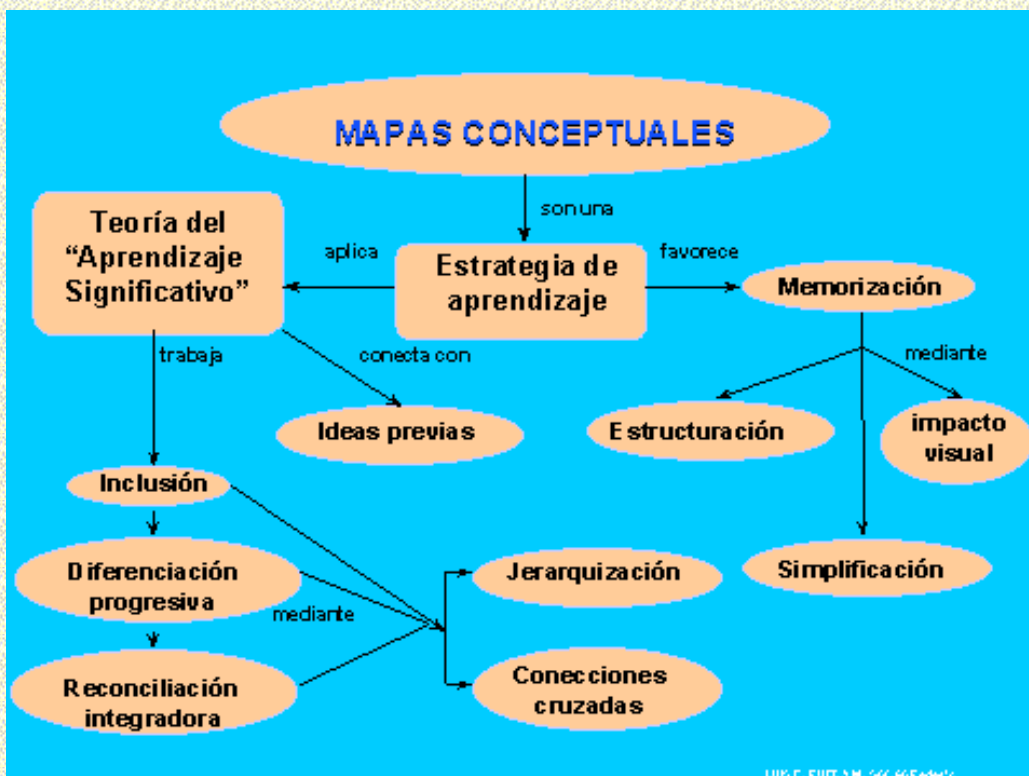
MAPAS CONCEPTUALES

son una

Teoría del "Aprendizaje Significativo"

aplica

Estrategia de aprendizaje

favorece

Memorización

trabaja

conecta con

mediante

Ideas previas

Estructuración

impacto visual

Inclusión

Diferenciación progresiva

Jerarquización

Simplificación

mediante

Reconciliación integradora

Conecciones cruzadas

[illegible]